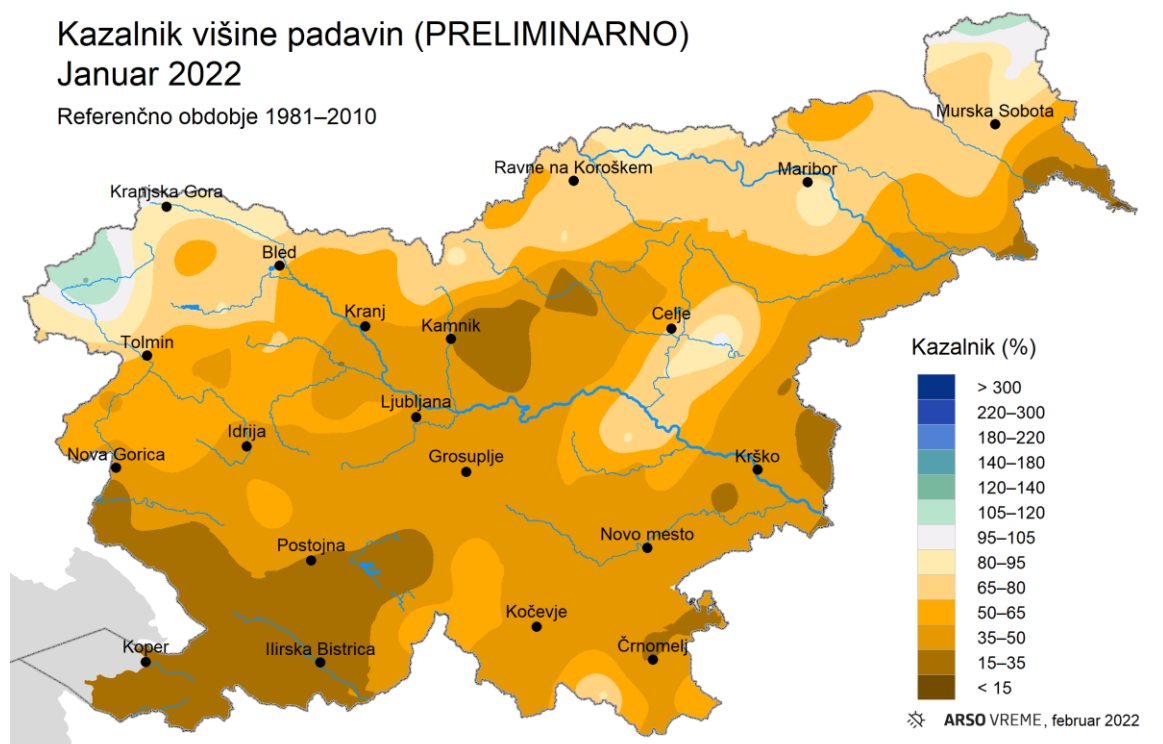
Kazalnik višine padavin (PRELIMINARNO)
Januar 2022

Referenčno obdobje 1981–2010

Murska Sobota
Ravne na Koroškem
Maribor
Kranjska Gora
Bled
Kranj
Kamnik
Celje
Tolmin
Ljubljana
Idrija
Nova Gorica
Grosuplje
Krško
Postojna
Novo mesto
Kočevje
Koper
Ilirska Bistrica
Črnomelj

Kazalnik (%)
> 300
220–300
180–220
140–180
120–140
105–120
95–105
80–95
65–80
50–65
35–50
15–35
< 15

ARSO VREME, februar 2022